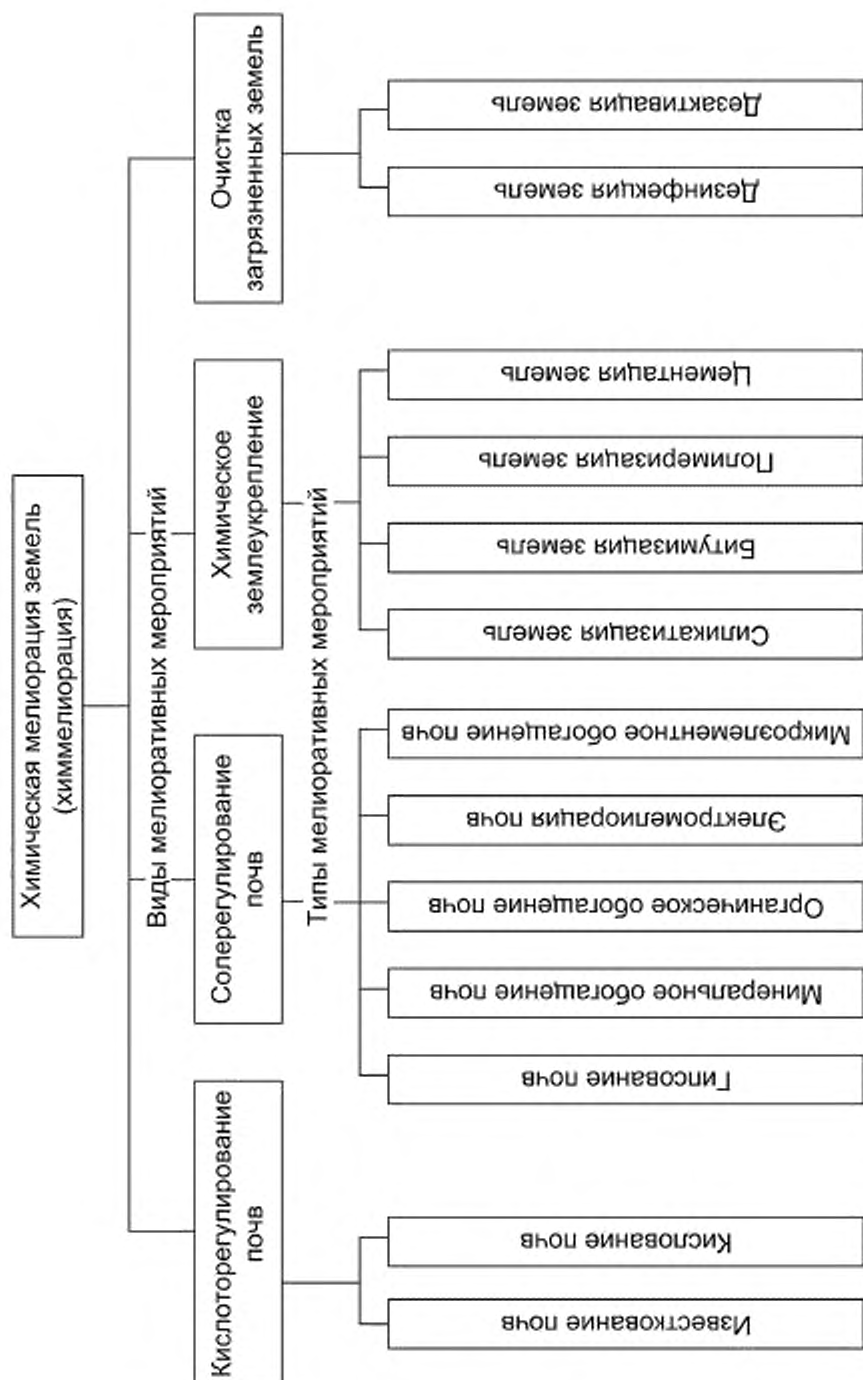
Химическая мелиорация земель (химмелиорация)

Виды мелиоративных мероприятий

Кислоторегулирование почв

Солерегулирование почв

Химическое землеукрепление

Очистка загрязненных земель

Типы мелиоративных мероприятий

Известкование почв

Кислование почв

Гипсование почв

Минеральное обогащение почв

Органическое обогащение почв

Электромелиорация почв

Микроэлементное обогащение почв

Силикатизация земель

Битумизация земель

Полимеризация земель

Цементация земель

Дезинфекция земель

Дезактивация земель